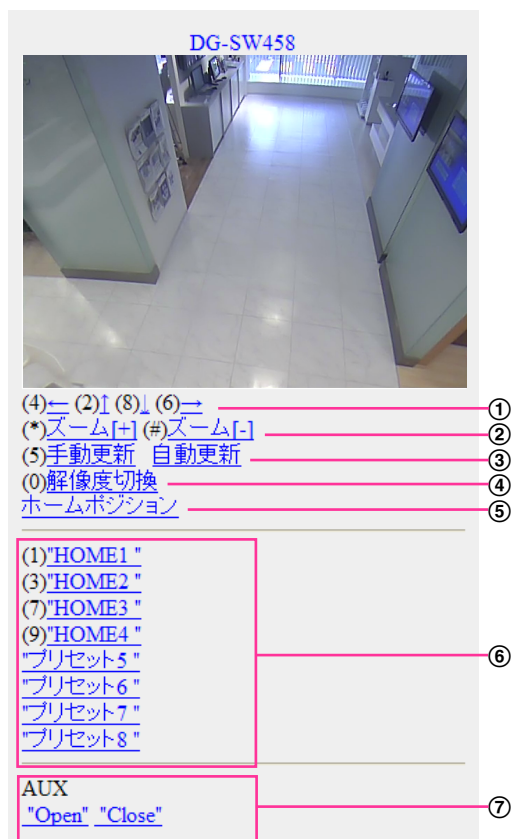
DG-SW458

(4)← (2)↑ (8)↓ (6)→ ①
(*)ズーム[+] (#)ズーム[-] ②
(5)手動更新 自動更新 ③
(0)解像度切換 ④
ホームポジション ⑤

(1)"HOME1 "
(3)"HOME2 "
(7)"HOME3 "
(9)"HOME4 "
"プリセット5 "
"プリセット6 "
"プリセット7 "
"プリセット8 " ⑥

AUX
"Open" "Close" ⑦